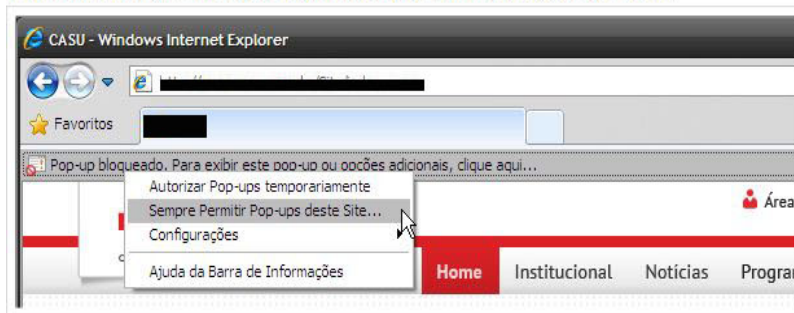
CASU - Windows Internet Explorer

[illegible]

Favoritos

Pop-up bloqueado. Para exibir este pop-up ou opções adicionais, clique aqui...

Autorizar Pop-ups temporariamente
Sempre Permitir Pop-ups deste Site...
Configurações
Ajuda da Barra de Informações

Área

Home
Institucional
Notícias
Progra